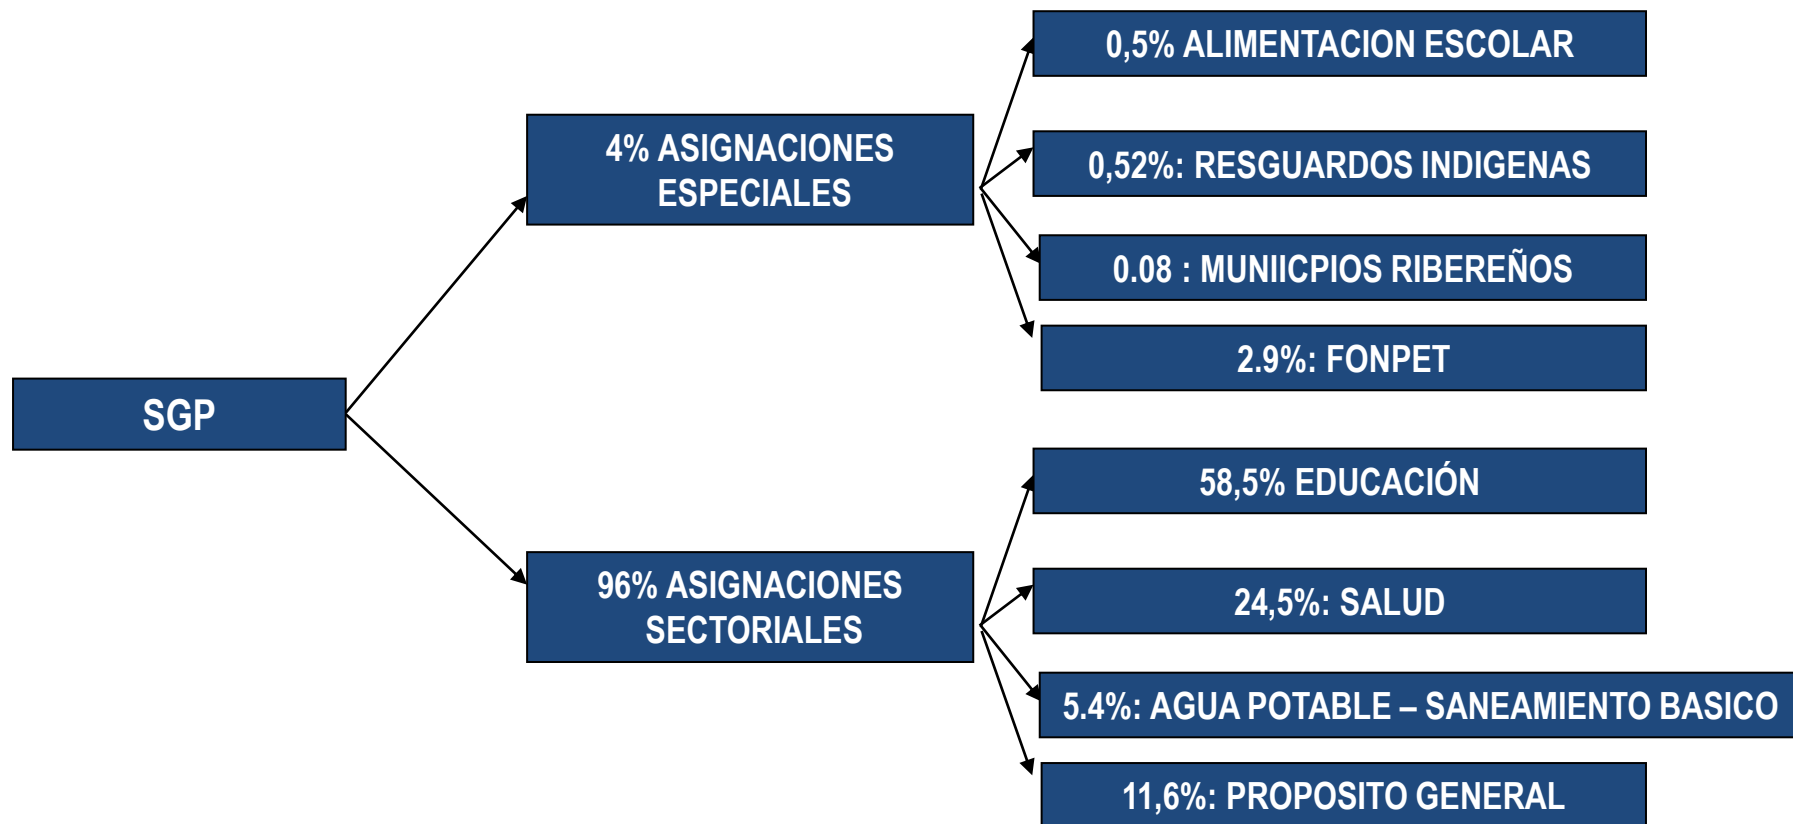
SGP

4% ASIGNACIONES ESPECIALES

0,5% ALIMENTACION ESCOLAR

0,52%: RESGUARDOS INDIGENAS

0.08 : MUNIICPIOS RIBEREÑOS

2.9%: FONPET

96% ASIGNACIONES SECTORIALES

58,5% EDUCACIÓN

24,5%: SALUD

5.4%: AGUA POTABLE – SANEAMIENTO BASICO

11,6%: PROPOSITO GENERAL